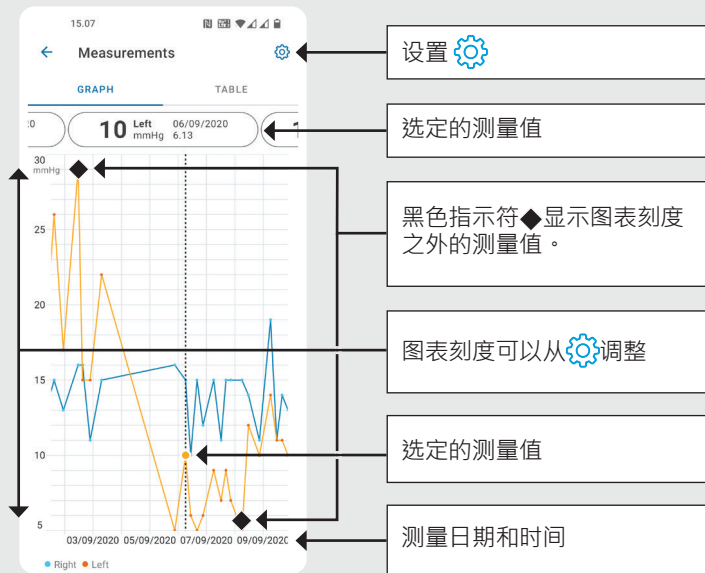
15.07

Measurements

GRAPH

TABLE

:0

10 Left mmHg

06/09/2020 6.13

1

30 mmHg

25

20

15

10

5

03/09/2020

05/09/2020

07/09/2020

09/09/2020

Right

Left

设置

选定的测量值

黑色指示符◆显示图表刻度之外的测量值。

图表刻度可以从调整

选定的测量值

测量日期和时间